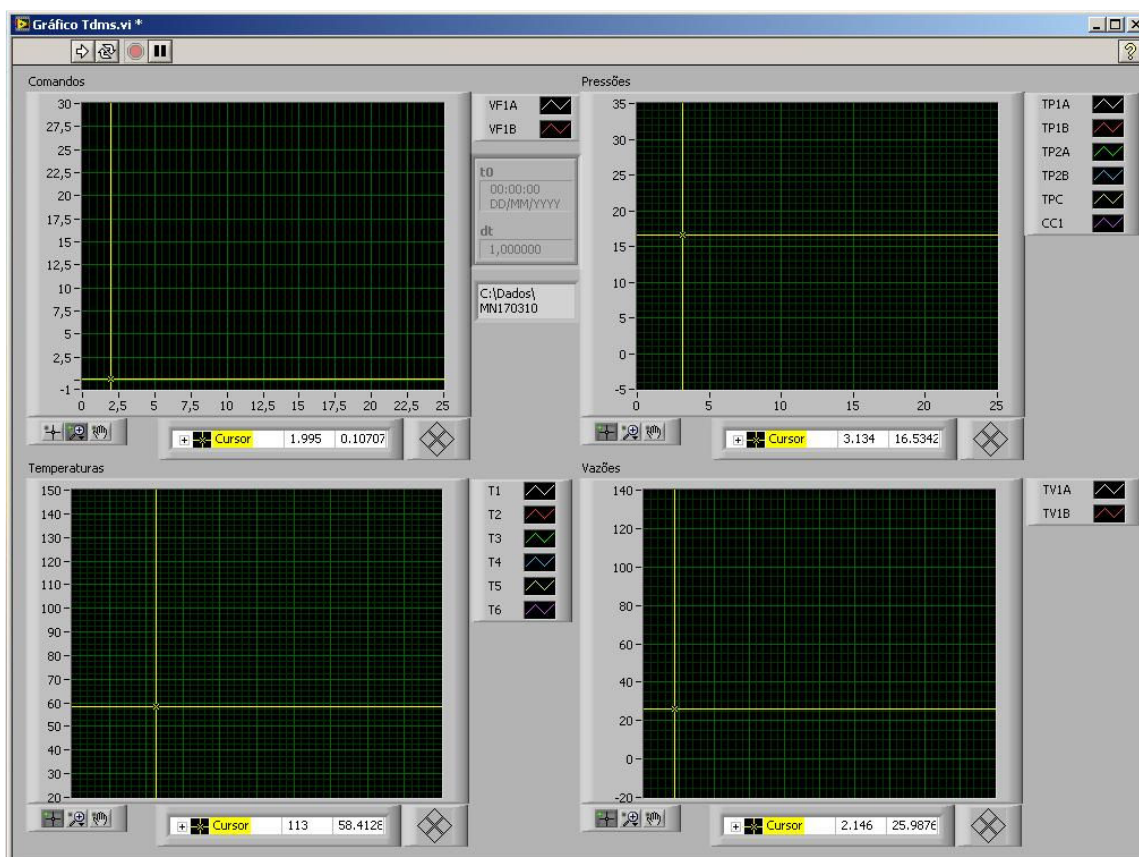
Gráfico Tdms.vi *

Comandos

30
27,5
25
22,5
20
17,5
15
12,5
10
7,5
5
2,5
-1
0 2,5 5 7,5 10 12,5 15 17,5 20 22,5 25

VF1A
VF1B

t0
00:00:00
DD/MM/YYYY
dt
1,000000

C:\Dados\
MN170310

Cursor 1.995 0.10707

Pressões

35
30
25
20
15
10
5
0
-5
0 5 10 15 20 25

TP1A
TP1B
TP2A
TP2B
TPC
CC1

Cursor 3.134 16.5342

Temperaturas

150
140
130
120
110
100
90
80
70
60
50
40
30
20

T1
T2
T3
T4
T5
T6

Cursor 113 58.4128

Vazões

140
120
100
80
60
40
20
0
-20

TV1A
TV1B

Cursor 2.146 25.9876